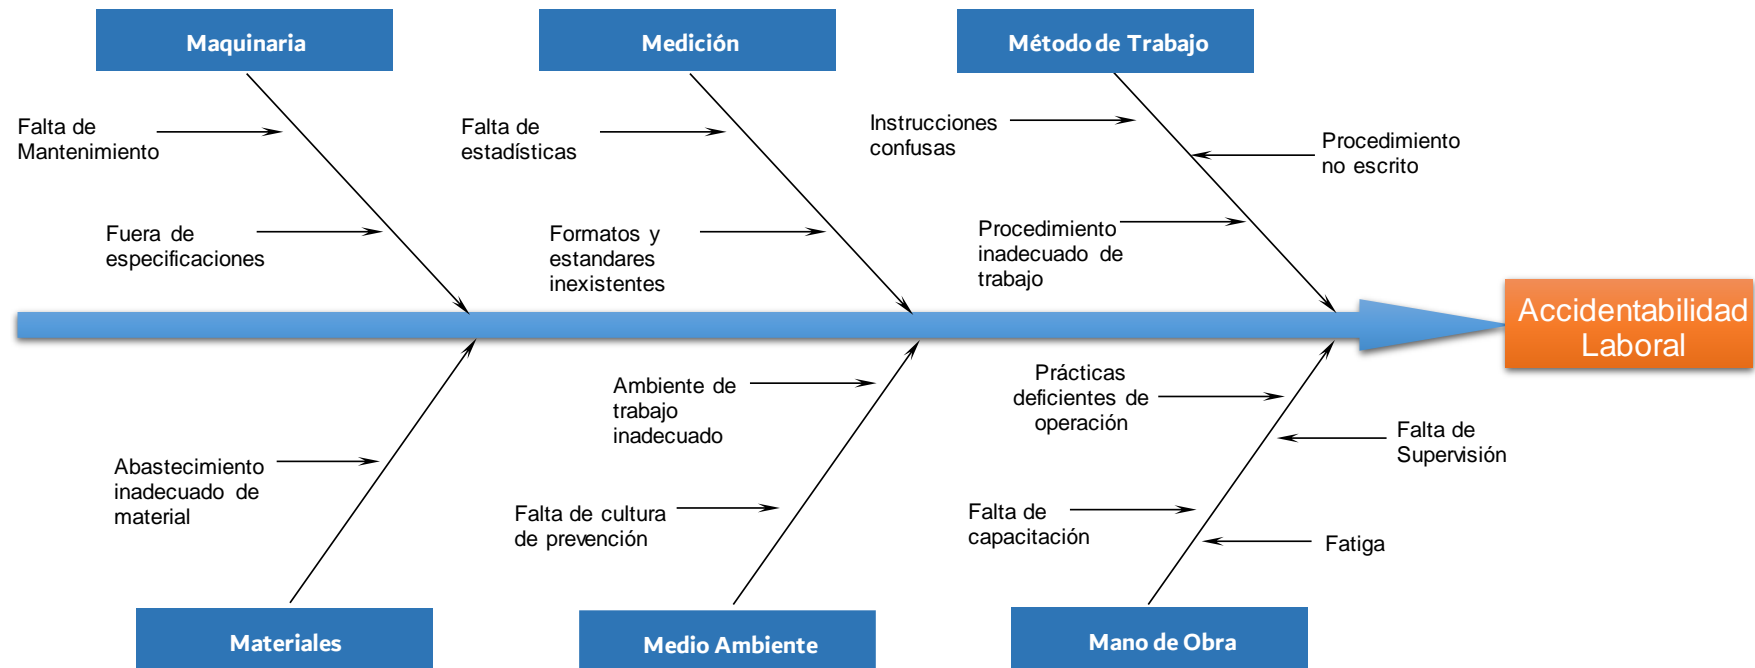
Maquinaria

Medición

Método de Trabajo

Falta de Mantenimiento

Fuera de especificaciones

Falta de estadísticas

Formatos y estandares inexistentes

Instrucciones confusas

Procedimiento no escrito

Procedimiento inadecuado de trabajo

Accidentabilidad Laboral

Abastecimiento inadecuado de material

Ambiente de trabajo inadecuado

Falta de cultura de prevención

Prácticas deficientes de operación

Falta de Supervisión

Falta de capacitación

Fatiga

Materiales

Medio Ambiente

Mano de Obra